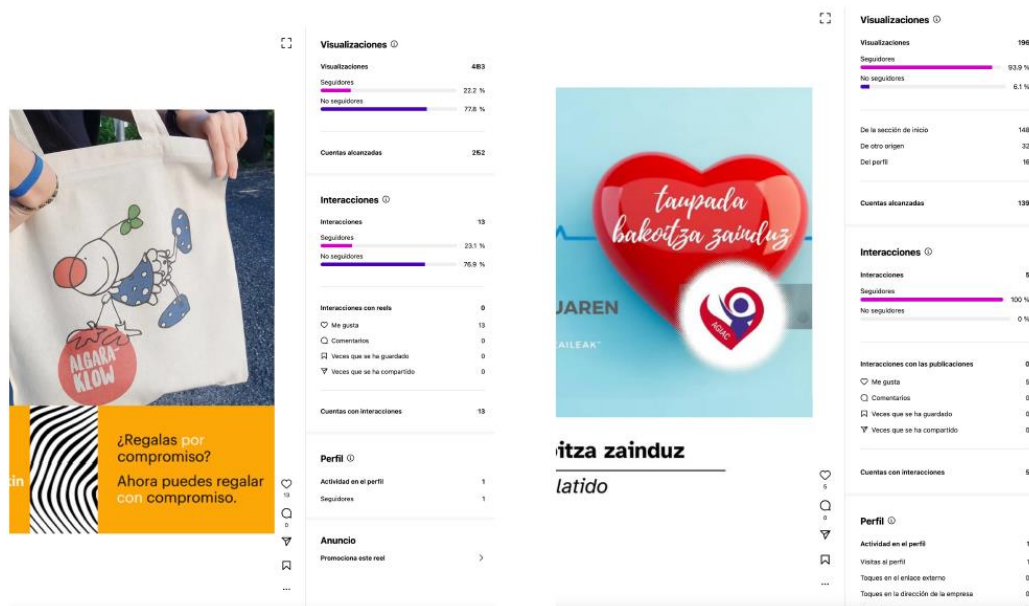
ALGARA-KLOW

tin

¿Regalas por compromiso?
Ahora puedes regalar con compromiso.

13
0

Visualizaciones

Visualizaciones 4183
Seguidores 22.2 %
No seguidores 77.8 %

Cuentas alcanzadas 2152

Interacciones

Interacciones 13
Seguidores 23.1 %
No seguidores 76.9 %

Interacciones con reels 0
Me gusta 13
Comentarios 0
Veces que se ha guardado 0
Veces que se ha compartido 0

Cuentas con interacciones 13

Perfil

Actividad en el perfil 1
Seguidores 1

Anuncio
Promociona este reel

taupada bakoitza zainduz

AGIAC

JAREN

AILEAK

itza zainduz
latido

5
0

Visualizaciones

Visualizaciones 196
Seguidores 93.9 %
No seguidores 6.1 %

De la sección de inicio 148
De otro origen 32
Del perfil 16

Cuentas alcanzadas 139

Interacciones

Interacciones 5
Seguidores 100 %
No seguidores 0 %

Interacciones con las publicaciones 0
Me gusta 5
Comentarios 0
Veces que se ha guardado 0
Veces que se ha compartido 0

Cuentas con interacciones 5

Perfil

Actividad en el perfil 1
Visitas al perfil 1
Toques en el enlace externo 0
Toques en la dirección de la empresa 0